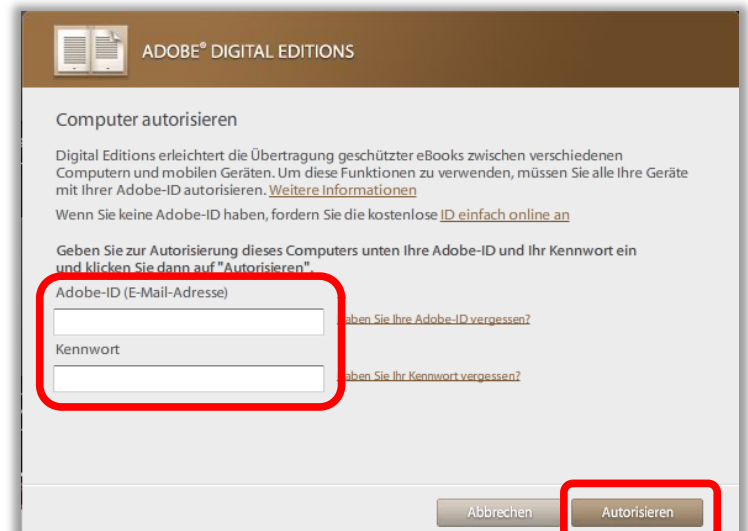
ADOBE® DIGITAL EDITIONS

Computer autorisieren

Digital Editions erleichtert die Übertragung geschützter eBooks zwischen verschiedenen Computern und mobilen Geräten. Um diese Funktionen zu verwenden, müssen Sie alle Ihre Geräte mit Ihrer Adobe-ID autorisieren. Weitere Informationen

Wenn Sie keine Adobe-ID haben, fordern Sie die kostenlose ID einfach online an

Geben Sie zur Autorisierung dieses Computers unten Ihre Adobe-ID und Ihr Kennwort ein und klicken Sie dann auf "Autorisieren".

Adobe-ID (E-Mail-Adresse)

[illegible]aben Sie Ihre Adobe-ID vergessen?

Kennwort

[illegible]aben Sie Ihr Kennwort vergessen?

Abbrechen

Autorisieren